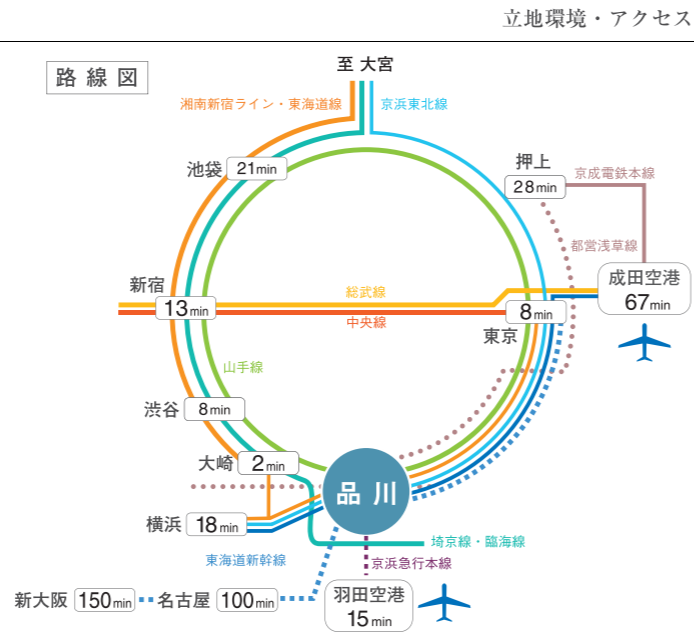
立地環境・アクセス

路線図

至 大宮

湘南新宿ライン・東海道線

京浜東北線

池袋 21min

押上 28min

京成電鉄本線

都営浅草線

新宿 13min

総武線

中央線

成田空港 67min

8min

東京

山手線

渋谷 8min

大崎 2min

品川

横浜 18min

埼京線・臨海線

東海道新幹線

京浜急行本線

新大阪 150min 名古屋 100min

羽田空港 15min